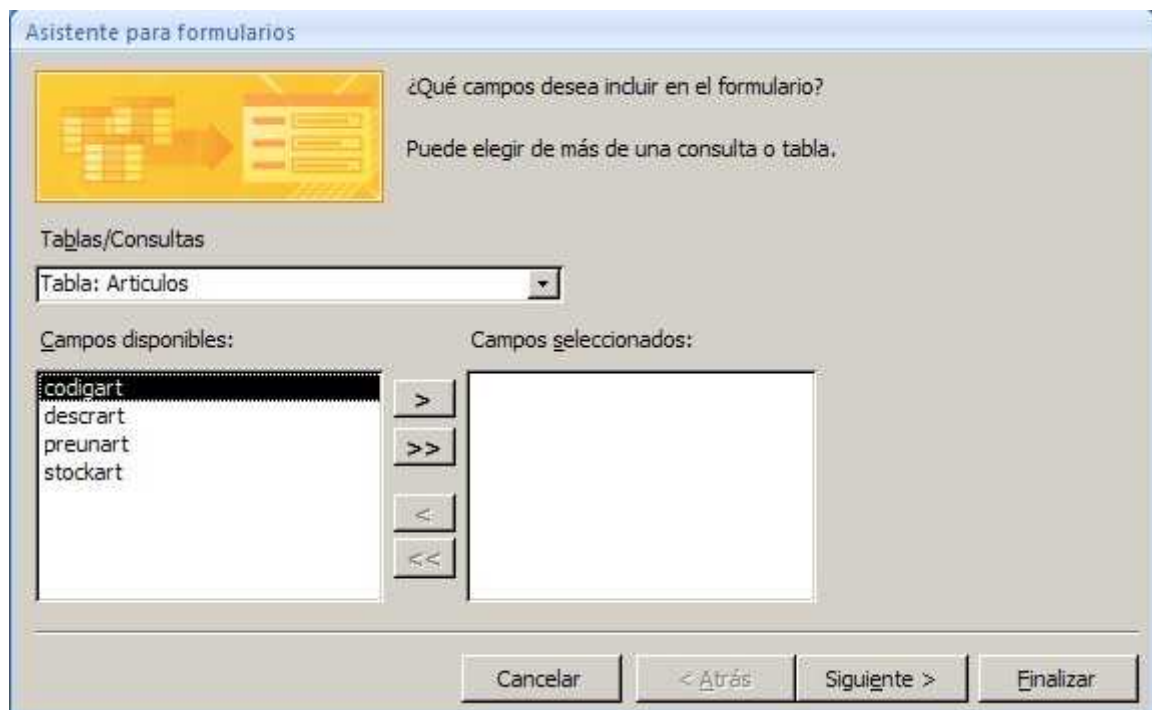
Asistente para formularios

¿Qué campos desea incluir en el formulario?

Puede elegir de más de una consulta o tabla.

Tablas/Consultas

Tabla: Articulos

Campos disponibles:

codigart
descrart
preunart
stockart

>
>>
<
<<

Campos seleccionados:

Cancelar
< Atrás
Siguiente >
Finalizar